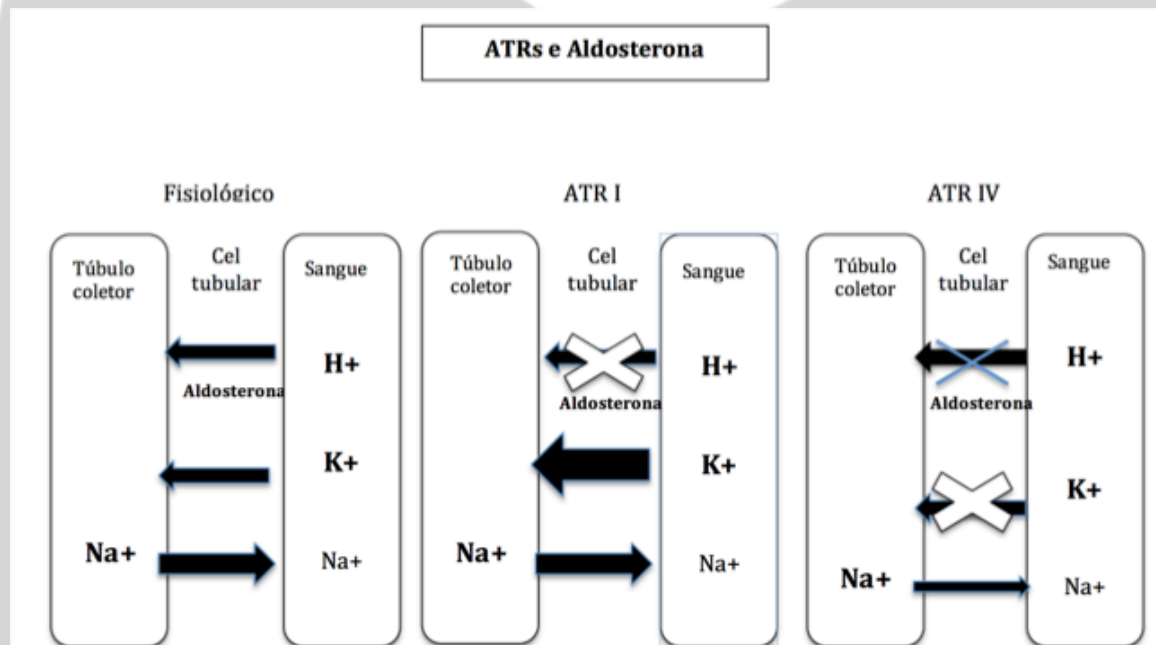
ATRs e Aldosterona

Fisiológico

Túbulo coletor

Cel tubular

Sangue

H+

Aldosterona

K+

Na+

Na+

ATR I

Túbulo coletor

Cel tubular

Sangue

H+

Aldosterona

K+

Na+

Na+

ATR IV

Túbulo coletor

Cel tubular

Sangue

H+

Aldosterona

K+

Na+

Na+